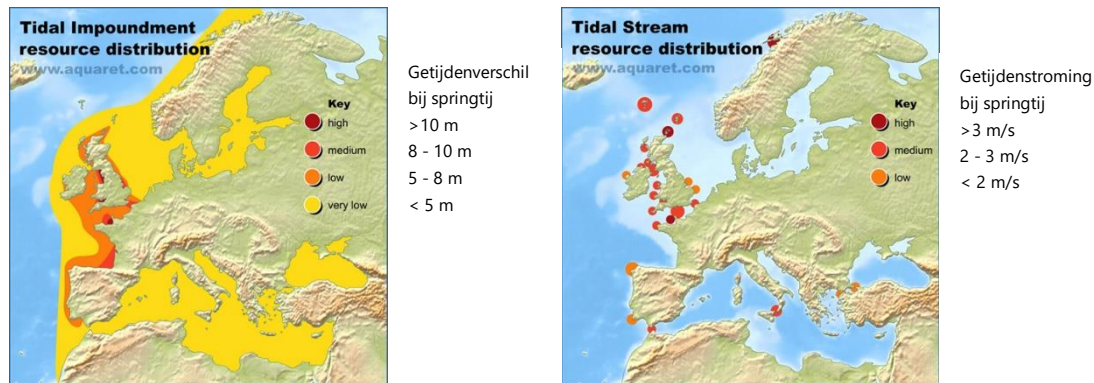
Tidal Impoundment resource distribution
www.aquaret.com

Key
high
medium
low
very low

Getijdenverschil bij springtij
>10 m
8 - 10 m
5 - 8 m
< 5 m

Tidal Stream resource distribution
www.aquaret.com

Key
high
medium
low

Getijdenstroming bij springtij
>3 m/s
2 - 3 m/s
< 2 m/s